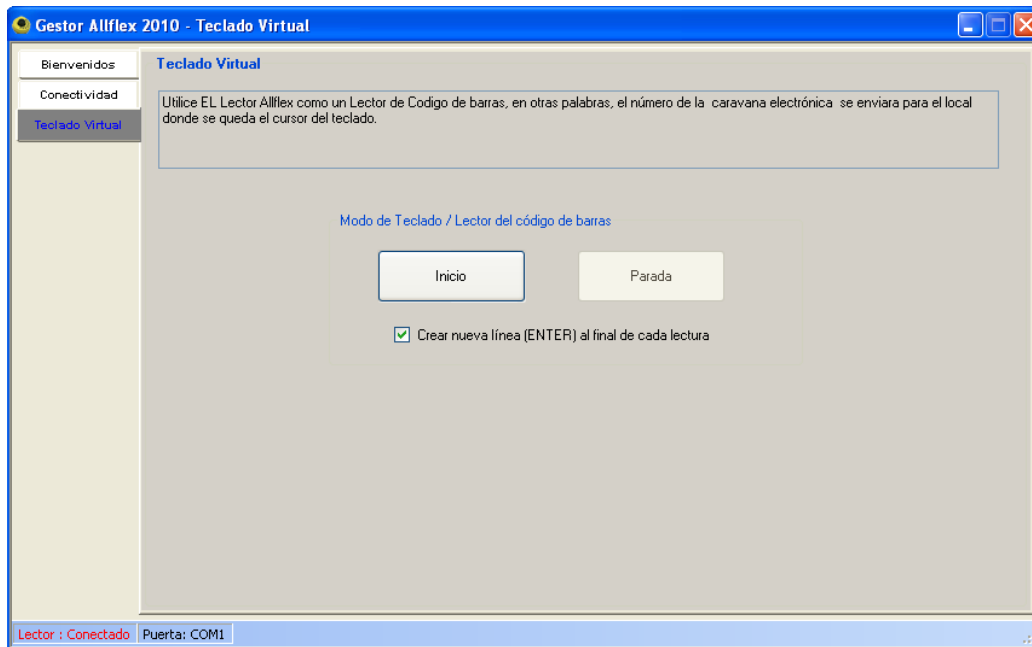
Gestor Allflex 2010 - Teclado Virtual

Bienvenidos

Conectividad

Teclado Virtual

Teclado Virtual

Utilice EL Lector Allflex como un Lector de Codigo de barras, en otras palabras, el número de la caravana electrónica se enviara para el local donde se queda el cursor del teclado.

Modo de Teclado / Lector del código de barras

Inicio

Parada

Crear nueva línea (ENTER) al final de cada lectura

Lector : Conectado

Puerta: COM1